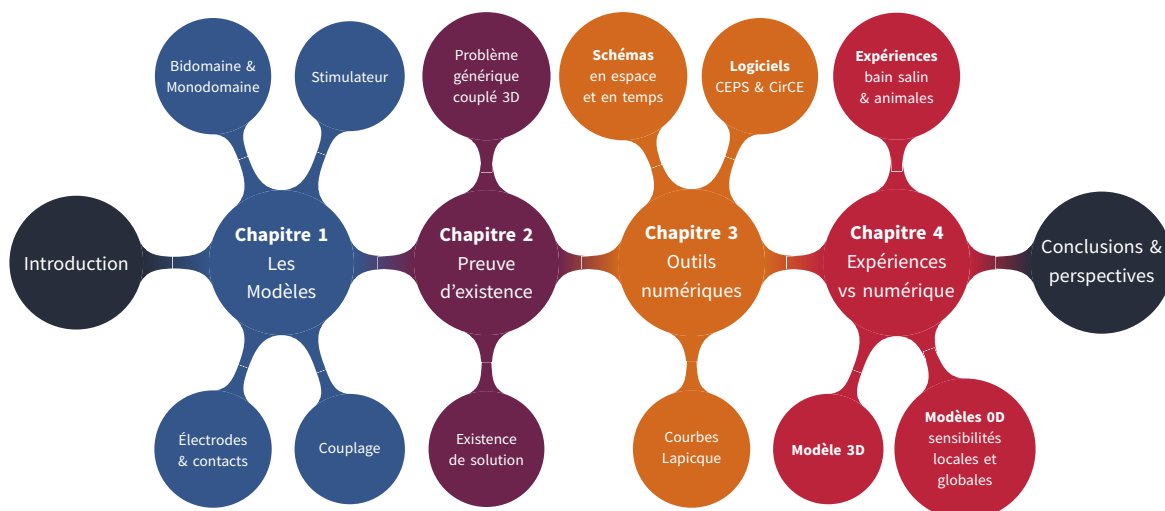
Introduction

Bidomaine & Monodomaine

Stimulateur

Chapitre 1
Les Modèles

Électrodes & contacts

Couplage

Problème générique couplé 3D

Chapitre 2
Preuve d'existence

Existence de solution

Schémas
en espace et en temps

Logiciels
CEPS & CirCE

Chapitre 3
Outils numériques

Courbes Lapicque

Expériences
bain salin & animales

Chapitre 4
Expériences vs numérique

Modèle 3D

Modèles 0D
sensibilités locales et globales

Conclusions & perspectives